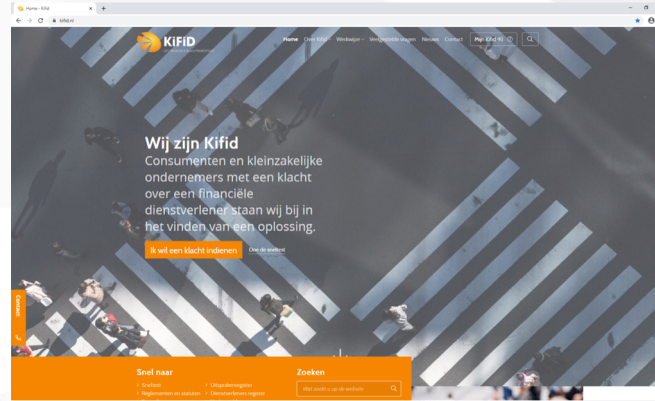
Home - Kifid
kifid.nl

KiFiD

Home Over Kifid Werkwijze Veelgestelde vragen Nieuws Contact Mijn Kifid

Wij zijn Kifid

Consumenten en kleinzakelijke ondernemers met een klacht over een financiële dienstverlener staan wij bij in het vinden van een oplossing.

Ik wil een klacht indienen

Over de werkwijze

Contact

Snel naar

Snelteksten

Reglementen en statuten

Uitsprakenregister

Dienstverlenersregister

Zoeken

Wat zoekt u op de website